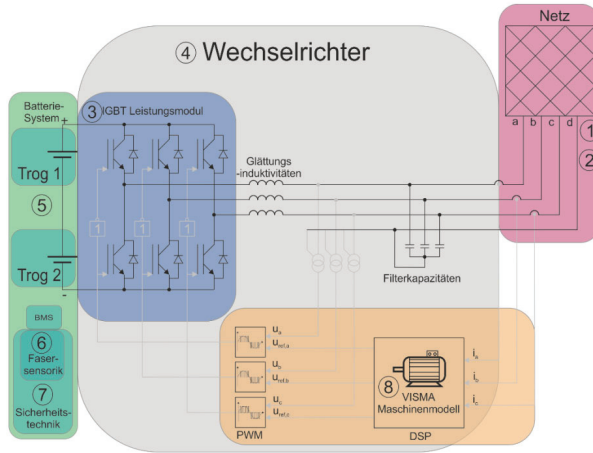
Netz

④ Wechselrichter

Batterie-System

+

③ IGBT Leistungsmodul

a b c d

①

②

Glättungs-induktivitäten

Trog 1

⑤

1 1 1

Trog 2

-

Filterkapazitäten

BMS

⑥ Faser-sensorik

⑦ Sicherheits-technik

$u_a$
$u_{ref,a}$
$u_b$
$u_{ref,b}$
$u_c$
$u_{ref,c}$

PWM

⑧ VISMA Maschinenmodell

$i_a$
$i_b$
$i_c$

DSP